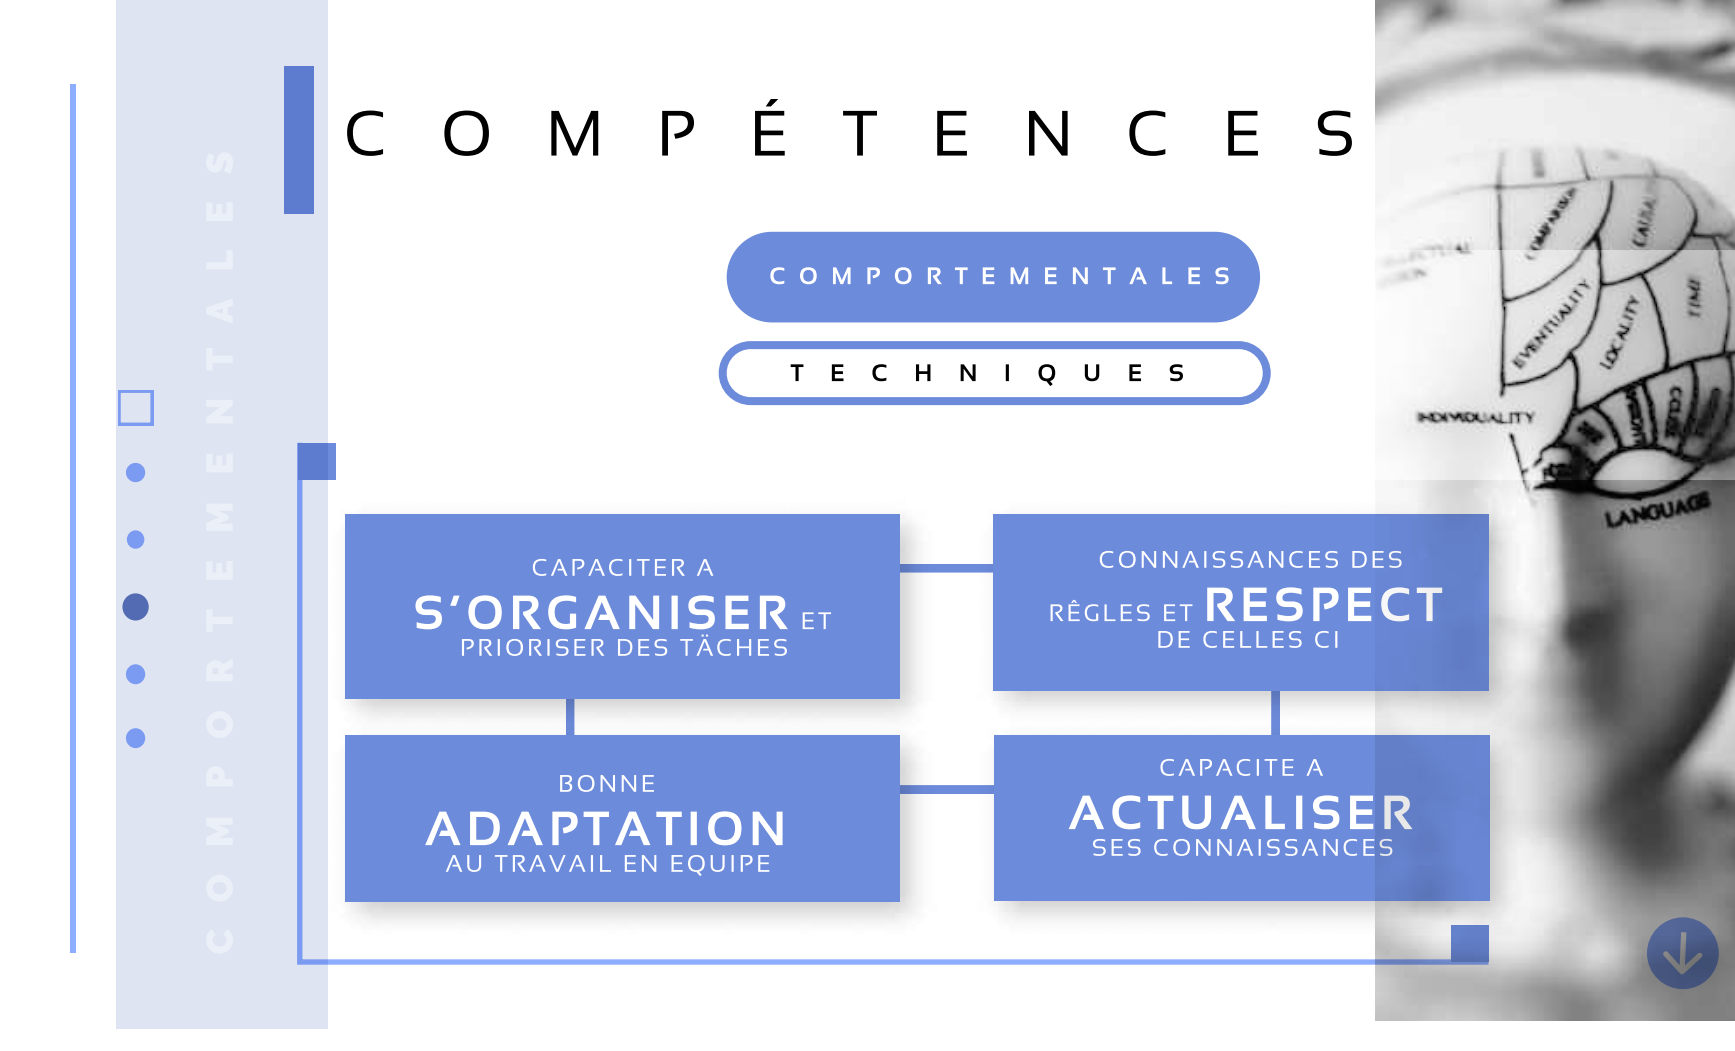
COMPORTEMENTALES

COMPÉTENCES

COMPORTEMENTALES

TECHNIQUES

CAPACITER A
S'ORGANISER ET
PRIORISER DES TÂCHES

CONNAISSANCES DES
RÈGLES ET RESPECT
DE CELLES CI

BONNE
ADAPTATION
AU TRAVAIL EN EQUIPE

CAPACITE A
ACTUALISER
SES CONNAISSANCES

EVENTUALITY
LOCALITY
TIME
INDIVIDUALITY
COLOR
LANGUAGE